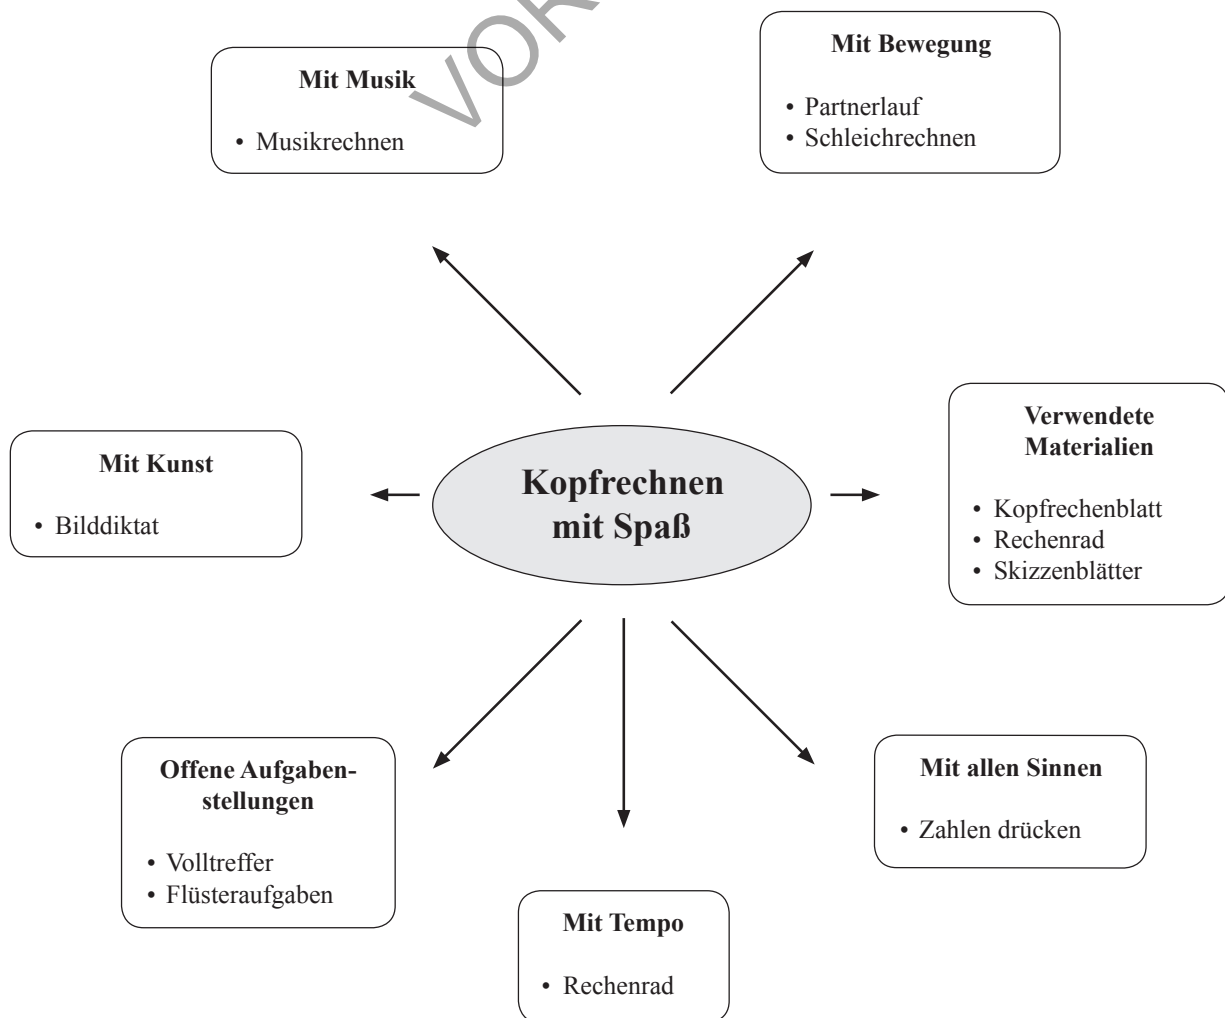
VOR

Mit Musik
• Musikrechnen

Mit Bewegung
• Partnerlauf
• Schleichrechnen

Mit Kunst
• Bilddiktat

Kopfrechnen mit Spaß

Verwendete Materialien
• Kopfrechenblatt
• Rechenrad
• Skizzenblätter

Offene Aufgabenstellungen
• Volltreffer
• Flüsteraufgaben

Mit Tempo
• Rechenrad

Mit allen Sinnen
• Zahlen drücken